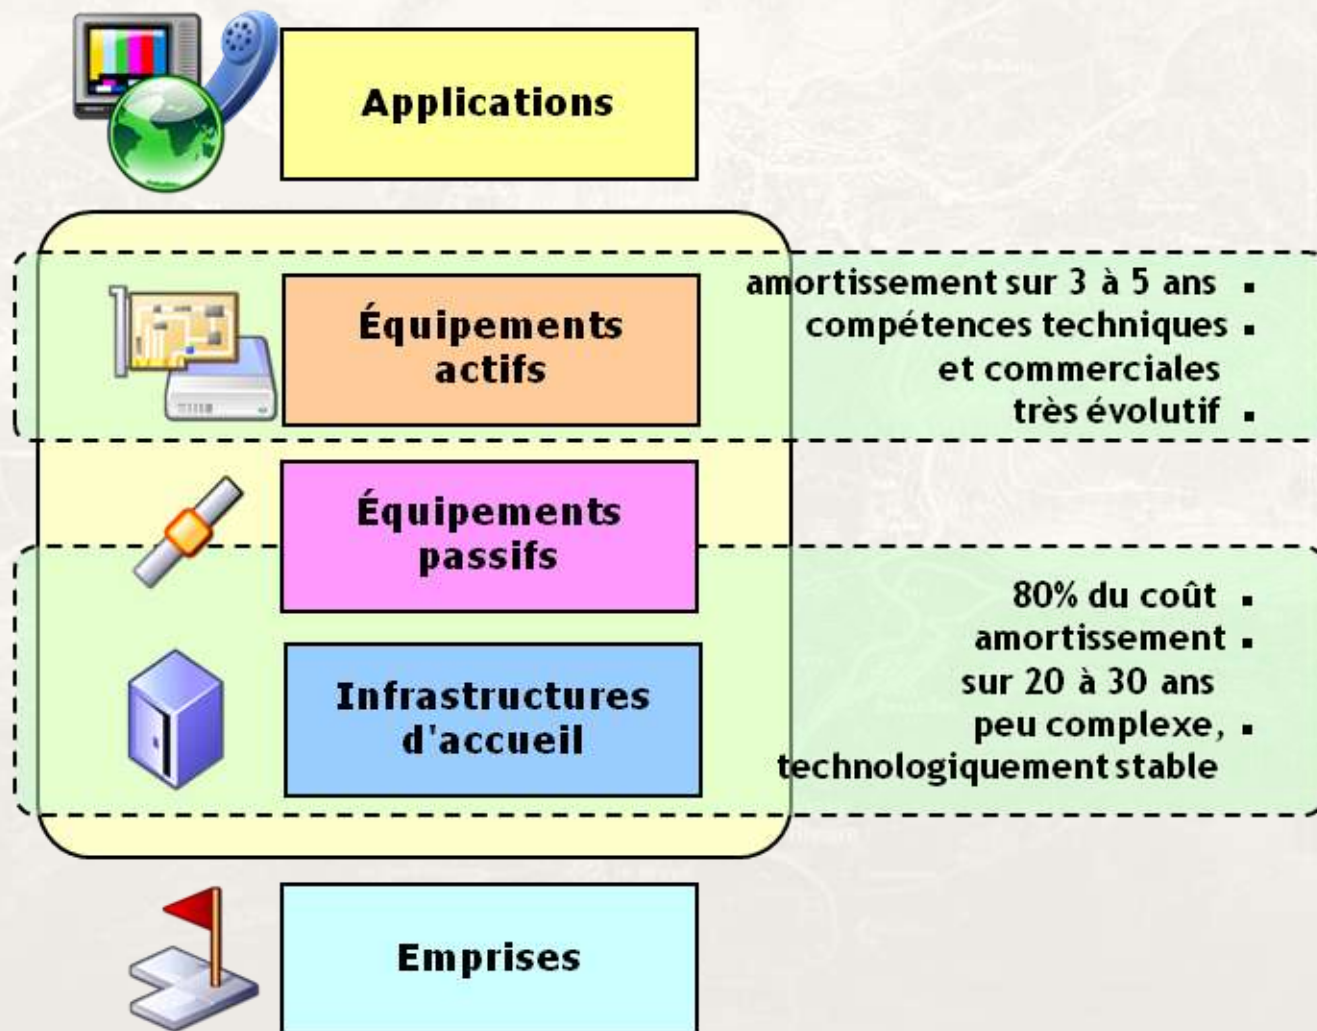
Applications

Équipements actifs

amortissement sur 3 à 5 ans ▪
compétences techniques ▪
et commerciales
très évolutif ▪

Équipements passifs

Infrastructures d'accueil

80% du coût ▪
amortissement ▪
sur 20 à 30 ans
peu complexe, ▪
technologiquement stable

Emprises